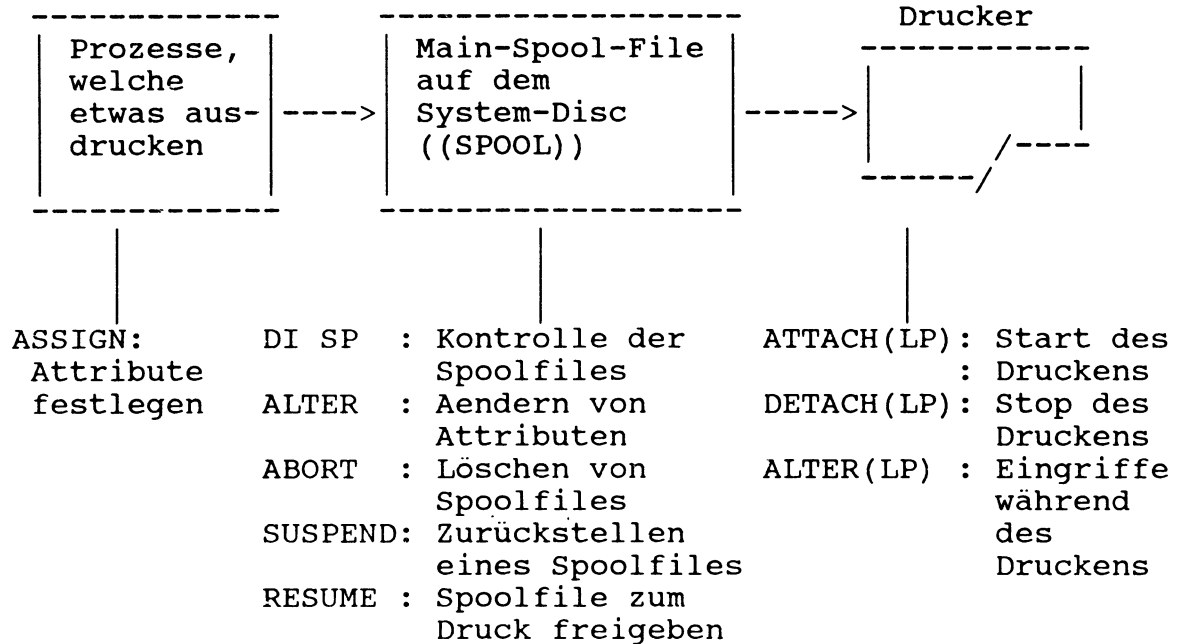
Prozesse, welche etwas ausdrucken

Main-Spool-File auf dem System-Disc ((SPOOL))

Drucker

ASSIGN: Attribute festlegen

DI SP : Kontrolle der Spoolfiles
ALTER : Aendern von Attributen
ABORT : Löschen von Spoolfiles
SUSPEND: Zurückstellen eines Spoolfiles
RESUME : Spoolfile zum Druck freigeben

ATTACH(LP): Start des : Druckens
DETACH(LP): Stop des Druckens
ALTER(LP) : Eingriffe während des Druckens